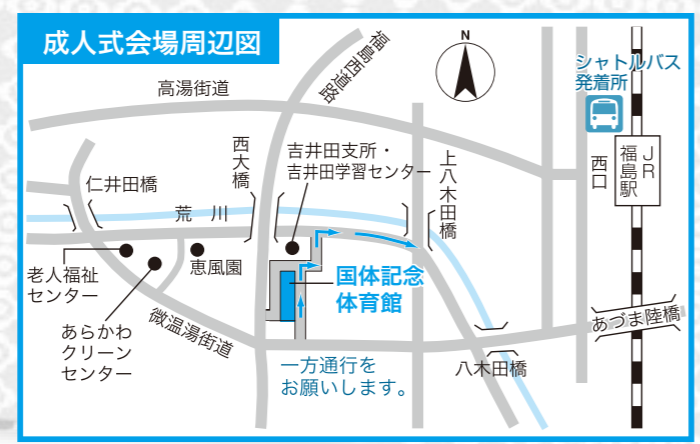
成人式会場周辺図

N

福島西道路

シャトルバス発着所

高湯街道

西大橋

吉井田支所・吉井田学習センター

上八木田橋

西口

JR福島駅

仁井田橋

荒川

老人福祉センター

恵風園

国体記念体育館

あらかわクリーンセンター

微温湯街道

一方通行をお願いします。

八木田橋

あづま陸橋